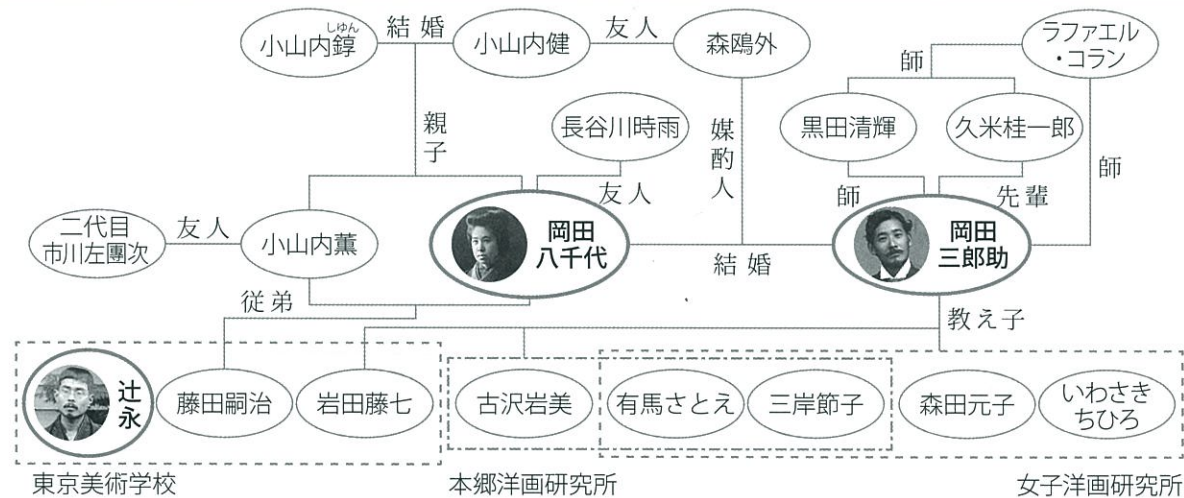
小山内鐓(しゅん)
結婚
小山内健
友人
森鴎外
ラファエル・コラン
師
黒田清輝
久米桂一郎
師
親子
長谷川時雨
媒酌人
友人
師
先輩
二代目市川左團次
友人
小山内薫
岡田八千代
結婚
岡田三郎助
従弟
教え子
辻永
藤田嗣治
岩田藤七
古沢岩美
有馬さとえ
三岸節子
森田元子
いわさきちひろ
東京美術学校
本郷洋画研究所
女子洋画研究所